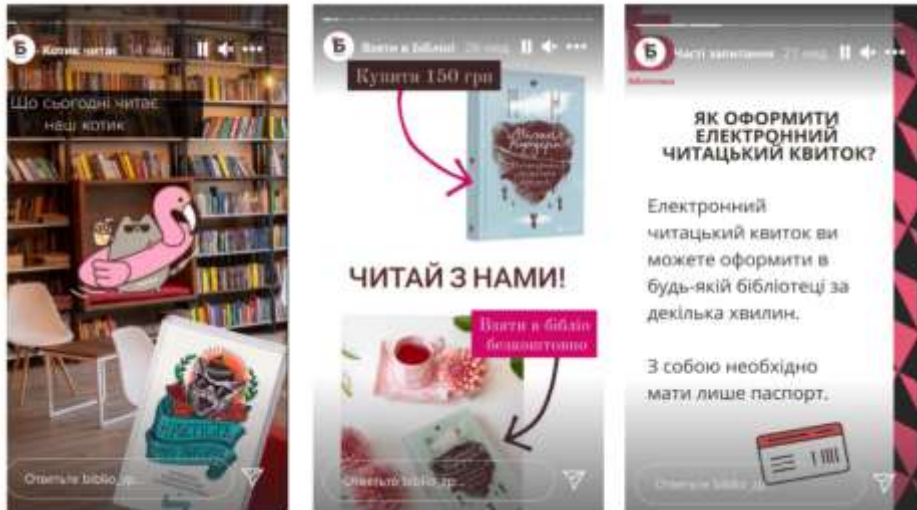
Б Котик читає 14 нед.

Що сьогодні читає наш котик

Ответьте biblio_zp...

Б Взяти в бібліо 26 нед.

Купити 150 грн

ЧИТАЙ З НАМИ!

Взяти в бібліо безкоштовно

Ответьте biblio_zp...

Б Часті запитання 27 нед.

ЯК ОФОРМИТИ ЕЛЕКТРОННИЙ ЧИТАЦЬКИЙ КВИТОК?

Електронний читацький квиток ви можете оформити в будь-якій бібліотеці за декілька хвилин.

З собою необхідно мати лише паспорт.

Ответьте biblio_zp...